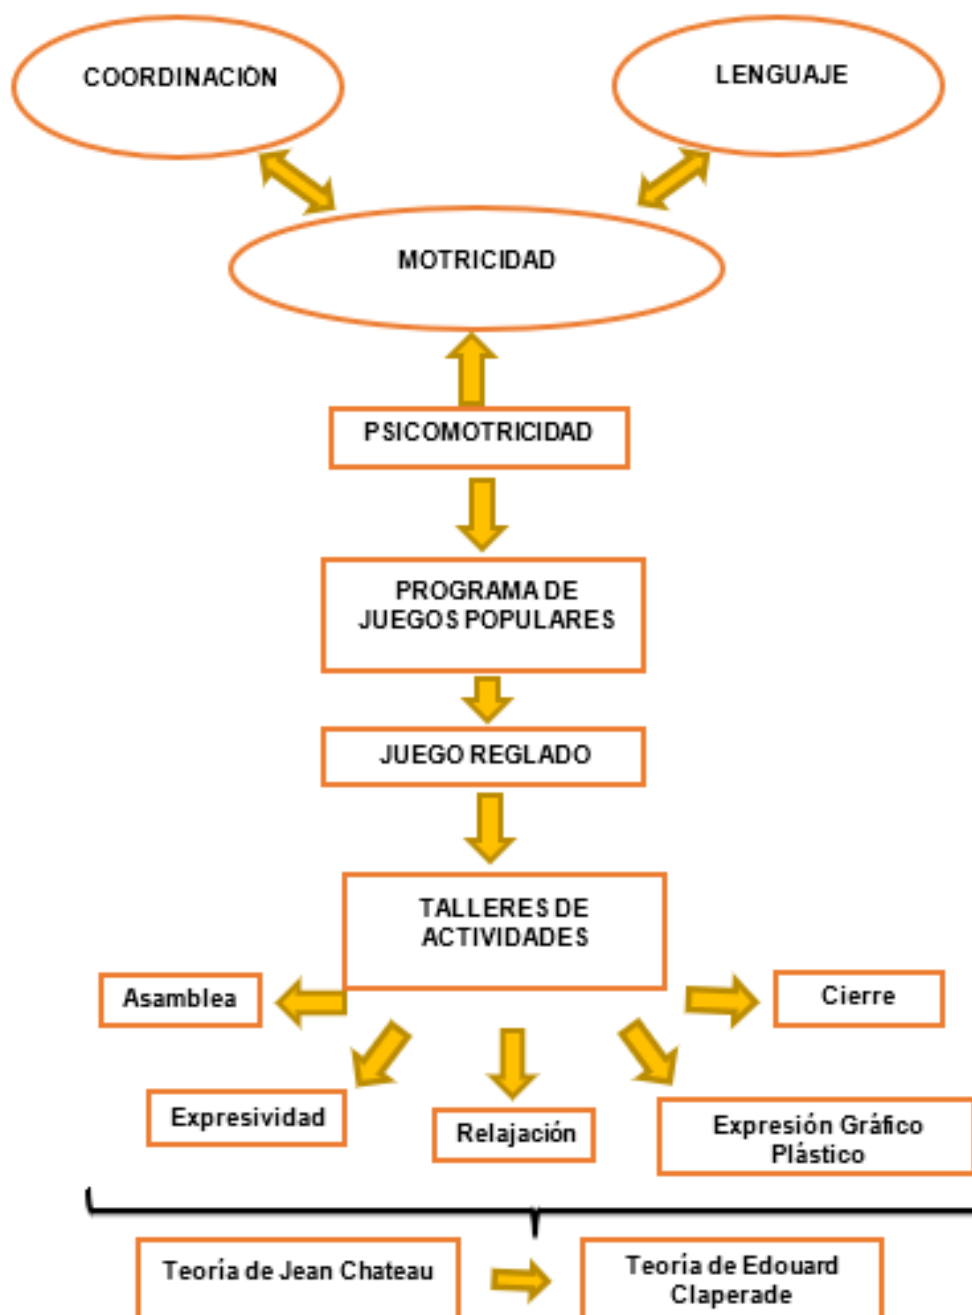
COORDINACIÒN

LENGUAJE

MOTRICIDAD

PSICOMOTRICIDAD

PROGRAMA DE JUEGOS POPULARES

JUEGO REGLADO

TALLERES DE ACTIVIDADES

Asamblea

Cierre

Expresividad

Relajación

Expresión Gráfico Plástico

Teoría de Jean Chateau

Teoría de Edouard Claperade